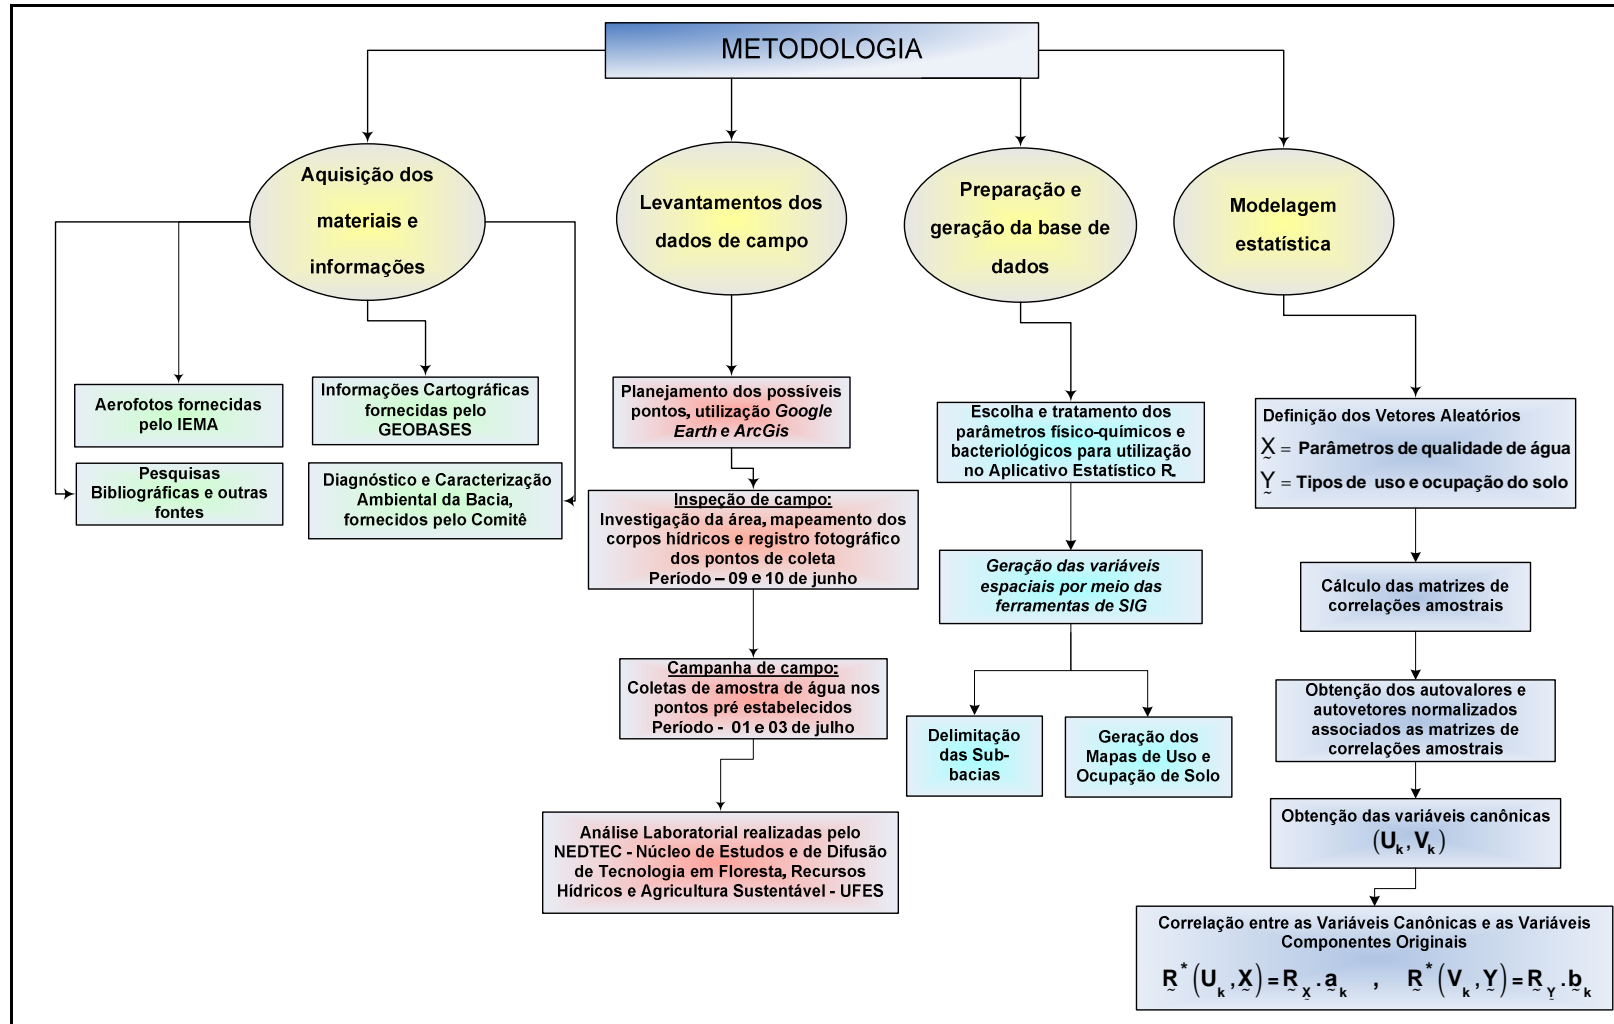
METODOLOGIA

Aquisição dos materiais e informações

Levantamentos dos dados de campo

Preparação e geração da base de dados

Modelagem estatística

Aerofotos fornecidas pelo IEMA

Pesquisas Bibliográficas e outras fontes

Informações Cartográficas fornecidas pelo GEOBASES

Diagnóstico e Caracterização Ambiental da Bacia, fornecidos pelo Comitê

Planejamento dos possíveis pontos, utilização *Google Earth* e *ArcGis*

Inspeção de campo:
Investigação da área, mapeamento dos corpos hídricos e registro fotográfico dos pontos de coleta
Período – 09 e 10 de junho

Campanha de campo:
Coletas de amostra de água nos pontos pré estabelecidos
Período - 01 e 03 de julho

Análise Laboratorial realizadas pelo NEDTEC - Núcleo de Estudos e de Difusão de Tecnologia em Floresta, Recursos Hídricos e Agricultura Sustentável - UFES

Escolha e tratamento dos parâmetros físico-químicos e bacteriológicos para utilização no Aplicativo Estatístico R

*Geração das variáveis espaciais por meio das ferramentas de SIG*

Delimitação das Sub-bacias

Geração dos Mapas de Uso e Ocupação de Solo

Definição dos Vetores Aleatórios
$\underset{\sim}{X}$ = Parâmetros de qualidade de água
$\underset{\sim}{Y}$ = Tipos de uso e ocupação do solo

Cálculo das matrizes de correlações amostrais

Obtenção dos autovalores e autovetores normalizados associados as matrizes de correlações amostrais

Obtenção das variáveis canônicas
$(U_k, V_k)$

Correlação entre as Variáveis Canônicas e as Variáveis Componentes Originais
$\underset{\sim}{R}^*(U_k,\underset{\sim}{X}) = \underset{\sim}{R}_{\underset{\sim}{X}} \cdot \underset{\sim}{a}_k$ , $\underset{\sim}{R}^*(V_k,\underset{\sim}{Y}) = \underset{\sim}{R}_{\underset{\sim}{Y}} \cdot \underset{\sim}{b}_k$